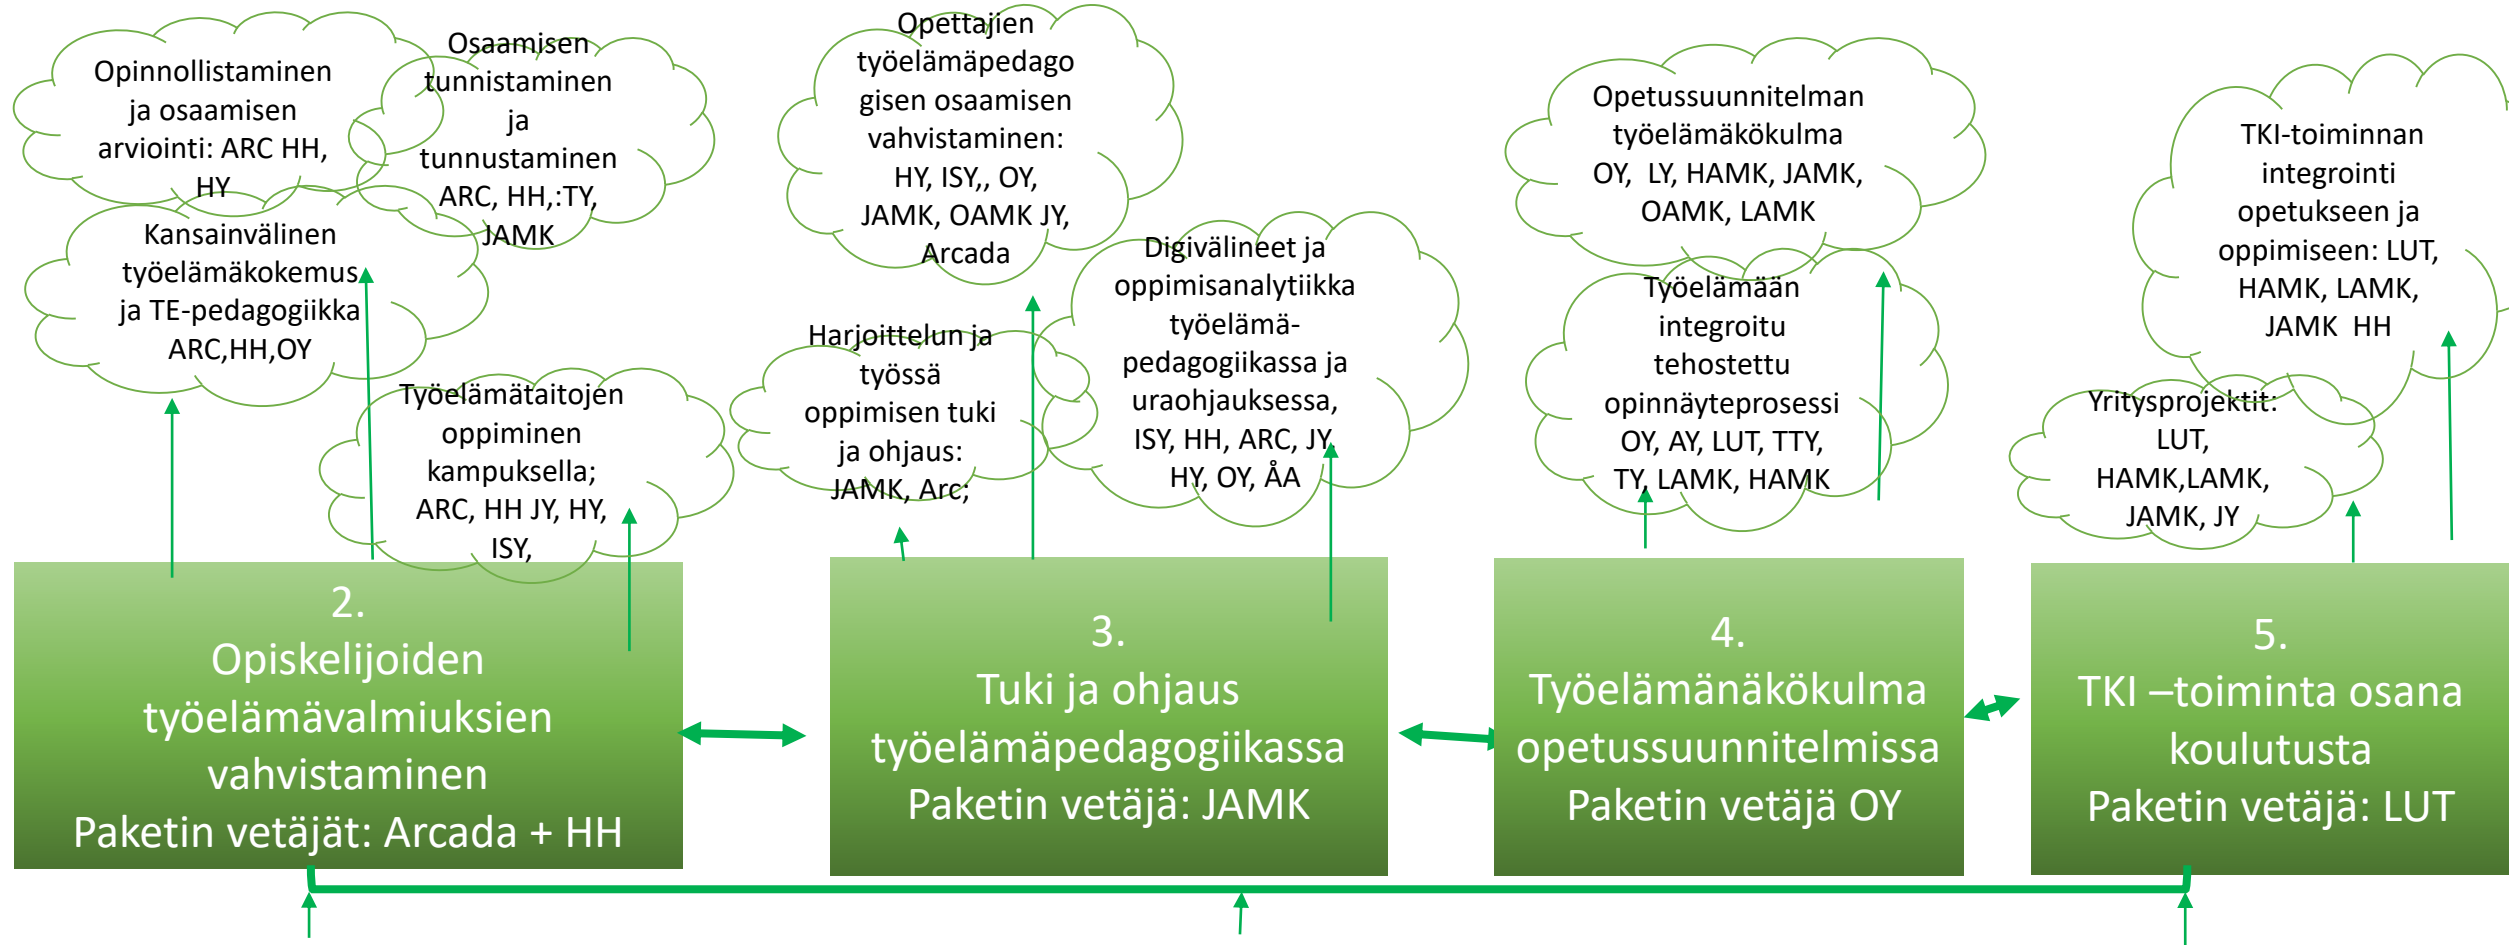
Opinnollistaminen ja osaamisen arviointi: ARC HH, HY

Osaamisen tunnistaminen ja tunnustaminen ARC, HH,:TY, JAMK

Kansainvälinen työelämäkokemus ja TE-pedagogiikka ARC,HH,OY

Työelämätaitojen oppiminen kampuksella; ARC, HH JY, HY, ISY,

Opettajien työelämäpedagogisen osaamisen vahvistaminen: HY, ISY,, OY, JAMK, OAMK JY, Arcada

Harjoittelun ja työssä oppimisen tuki ja ohjaus: JAMK, Arc;

Digivälineet ja oppimisanalytiikka työelämäpedagogiikassa ja uraohjauksessa, ISY, HH, ARC, JY, HY, OY, ÅA

Opetussuunnitelman työelämäkökulma OY, LY, HAMK, JAMK, OAMK, LAMK

Työelämään integroitu tehostettu opinnäyteprosessi OY, AY, LUT, TTY, TY, LAMK, HAMK

TKI-toiminnan integrointi opetukseen ja oppimiseen: LUT, HAMK, LAMK, JAMK HH

Yritysprojektit: LUT, HAMK,LAMK, JAMK, JY

2.
Opiskelijoiden työelämävalmiuksien vahvistaminen
Paketin vetäjät: Arcada + HH

3.
Tuki ja ohjaus työelämäpedagogiikassa
Paketin vetäjä: JAMK

4.
Työelämänäkökulma opetussuunnitelmissa
Paketin vetäjä OY

5.
TKI –toiminta osana koulutusta
Paketin vetäjä: LUT